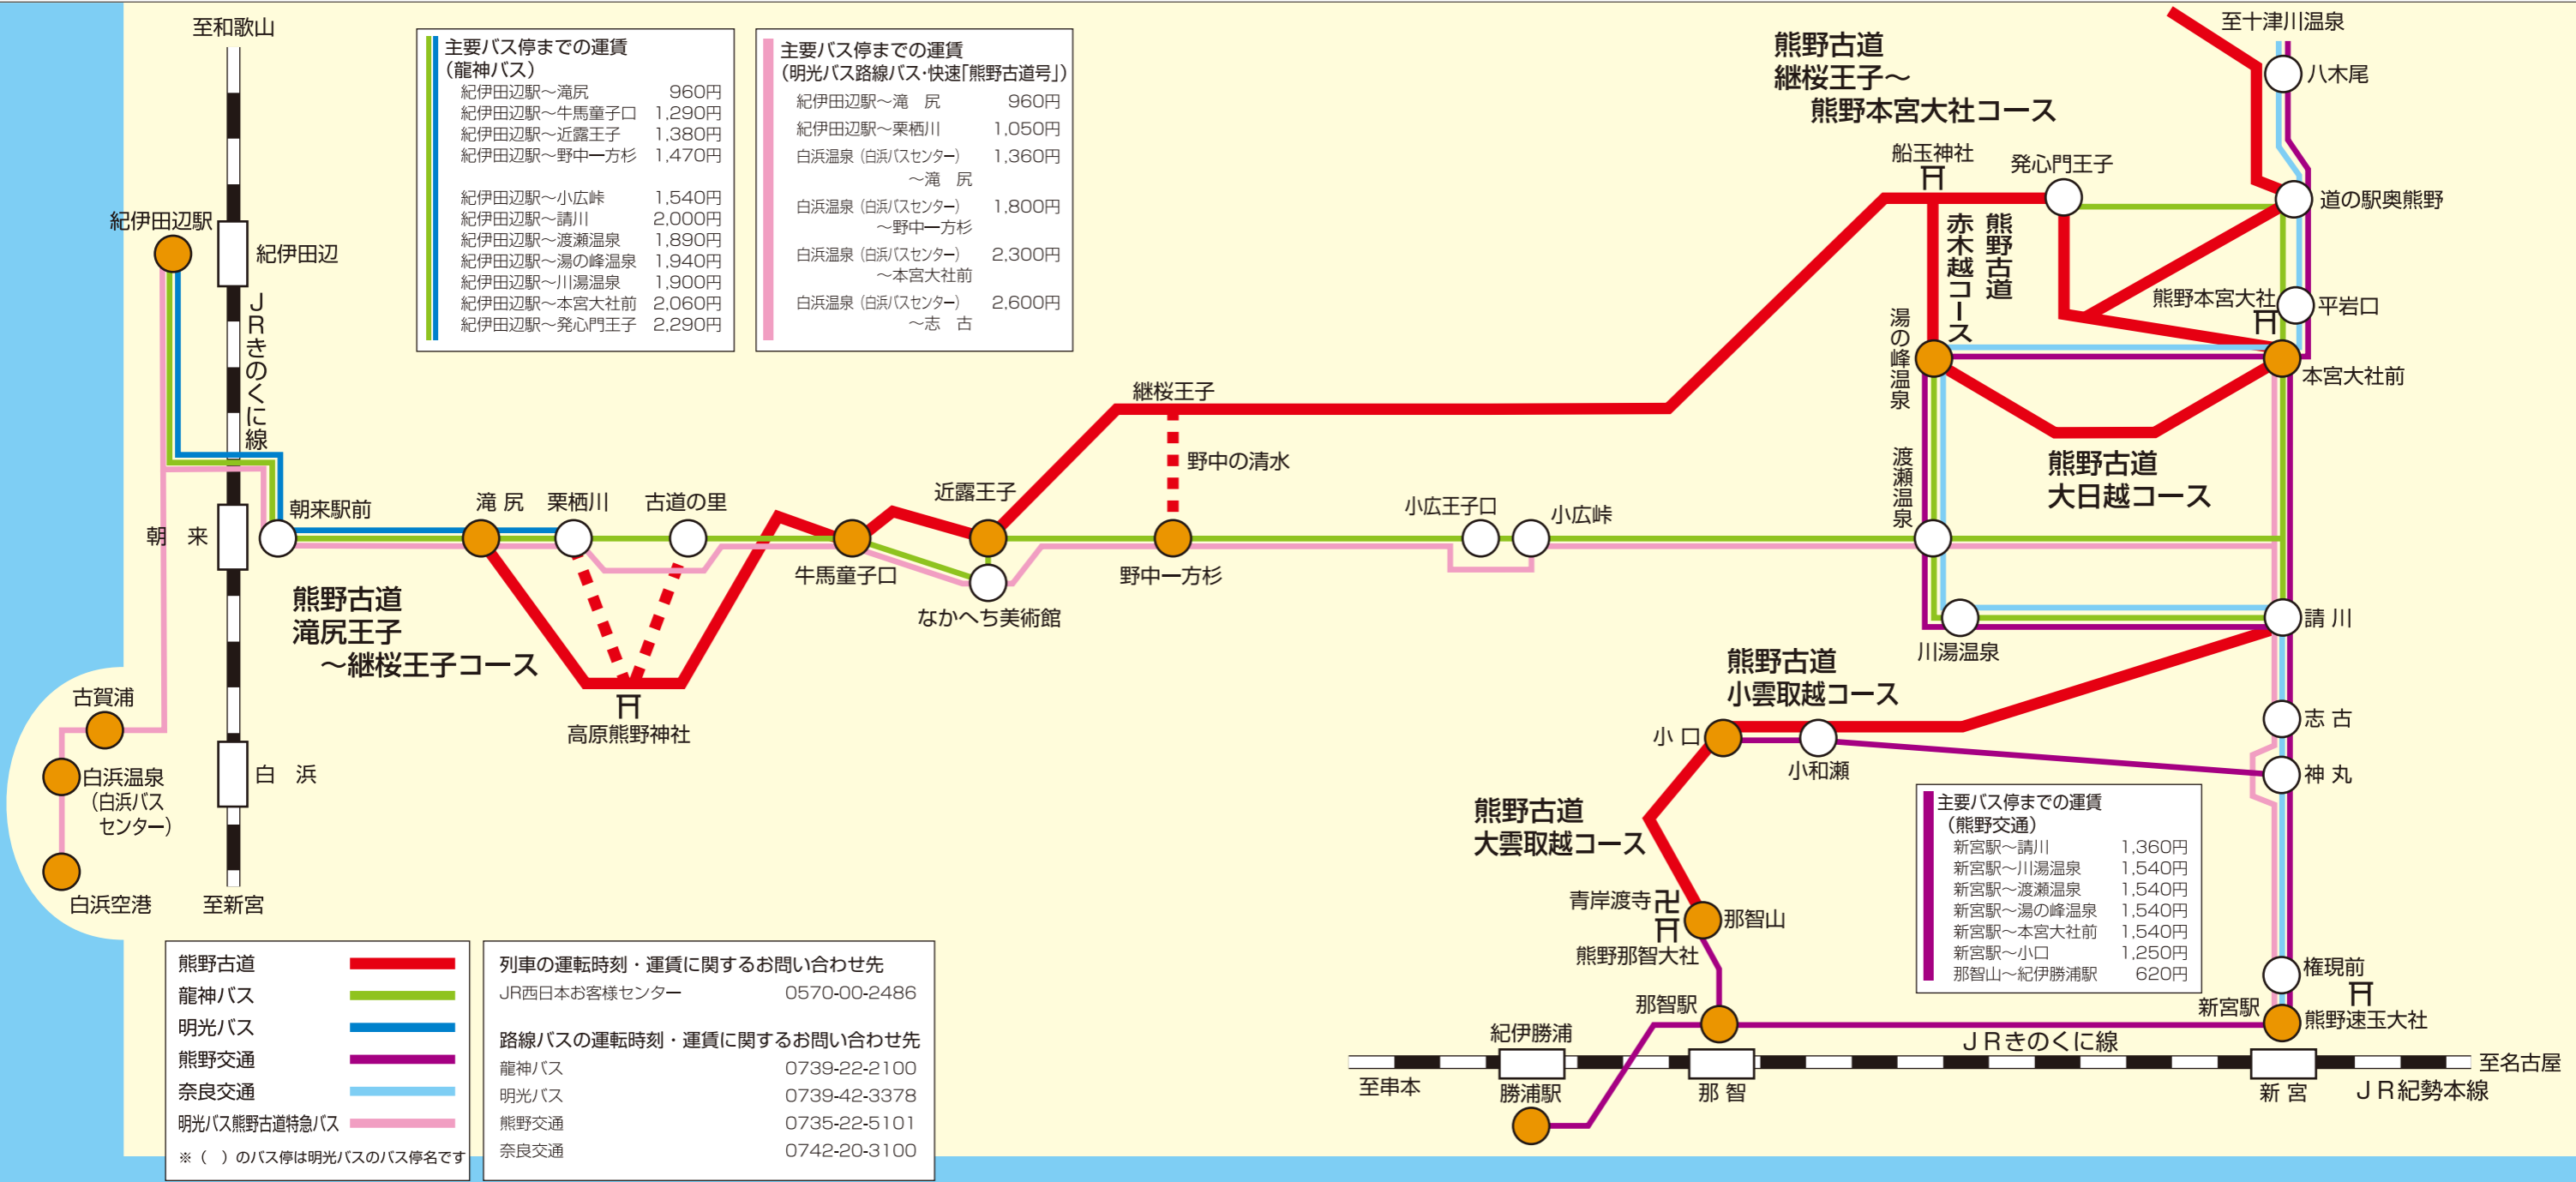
至和歌山

主要バス停までの運賃
（龍神バス）

| | |
|---|---|
| 紀伊田辺駅～滝尻 | 960円 |
| 紀伊田辺駅～牛馬童子口 | 1,290円 |
| 紀伊田辺駅～近露王子 | 1,380円 |
| 紀伊田辺駅～野中一方杉 | 1,470円 |
| 紀伊田辺駅～小広峠 | 1,540円 |
| 紀伊田辺駅～請川 | 2,000円 |
| 紀伊田辺駅～渡瀬温泉 | 1,890円 |
| 紀伊田辺駅～湯の峰温泉 | 1,940円 |
| 紀伊田辺駅～川湯温泉 | 1,900円 |
| 紀伊田辺駅～本宮大社前 | 2,060円 |
| 紀伊田辺駅～発心門王子 | 2,290円 |

主要バス停までの運賃
（明光バス路線バス・快速「熊野古道号」）

| | |
|---|---|
| 紀伊田辺駅～滝　尻 | 960円 |
| 紀伊田辺駅～栗栖川 | 1,050円 |
| 白浜温泉（白浜バスセンター）～滝　尻 | 1,360円 |
| 白浜温泉（白浜バスセンター）～野中一方杉 | 1,800円 |
| 白浜温泉（白浜バスセンター）～本宮大社前 | 2,300円 |
| 白浜温泉（白浜バスセンター）～志　古 | 2,600円 |

至十津川温泉
八木尾
熊野古道
継桜王子～
熊野本宮大社コース
船玉神社
発心門王子
道の駅奥熊野
熊野古道
赤木越コース
熊野本宮大社
平岩口
湯の峰温泉
本宮大社前
紀伊田辺駅
紀伊田辺
JRきのくに線
継桜王子
野中の清水
熊野古道
大日越コース
渡瀬温泉
朝来駅前
滝　尻
栗栖川
古道の里
近露王子
小広王子口
小広峠
朝　来
牛馬童子口
野中一方杉
なかへち美術館
熊野古道
滝尻王子
～継桜王子コース
請　川
川湯温泉
高原熊野神社
熊野古道
小雲取越コース
古賀浦
志　古
小　口
小和瀬
神　丸
白浜温泉
（白浜バス
センター）
白　浜
熊野古道
大雲取越コース
主要バス停までの運賃
（熊野交通）

| | |
|---|---|
| 新宮駅～請川 | 1,360円 |
| 新宮駅～川湯温泉 | 1,540円 |
| 新宮駅～渡瀬温泉 | 1,540円 |
| 新宮駅～湯の峰温泉 | 1,540円 |
| 新宮駅～本宮大社前 | 1,540円 |
| 新宮駅～小口 | 1,250円 |
| 那智山～紀伊勝浦駅 | 620円 |

白浜空港
至新宮
青岸渡寺
那智山
熊野那智大社
権現前
熊野古道
龍神バス
明光バス
熊野交通
奈良交通
明光バス熊野古道特急バス
※（　）のバス停は明光バスのバス停名です

列車の運転時刻・運賃に関するお問い合わせ先
JR西日本お客様センター　0570-00-2486

路線バスの運転時刻・運賃に関するお問い合わせ先
龍神バス　0739-22-2100
明光バス　0739-42-3378
熊野交通　0735-22-5101
奈良交通　0742-20-3100

那智駅
新宮駅
熊野速玉大社
紀伊勝浦
JRきのくに線
至名古屋
至串本
勝浦駅
那　智
新　宮
JR紀勢本線